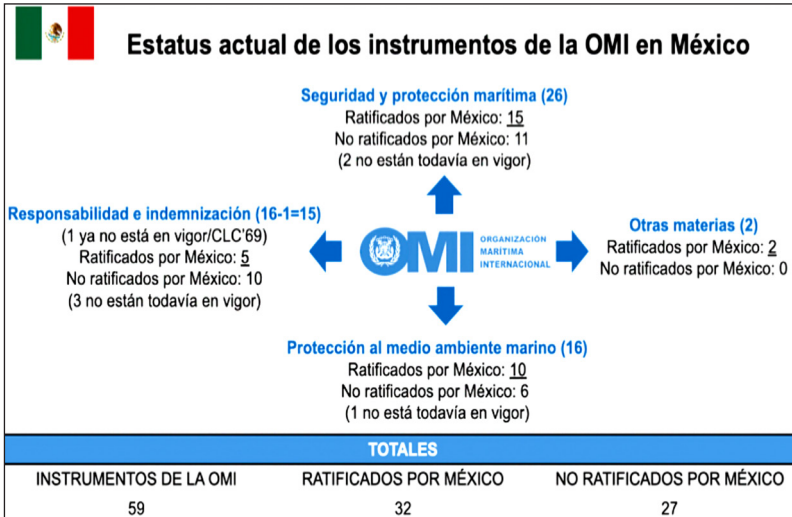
Estatus actual de los instrumentos de la OMI en México

Seguridad y protección marítima (26)
Ratificados por México: 15
No ratificados por México: 11
(2 no están todavía en vigor)

Responsabilidad e indemnización (16-1=15)
(1 ya no está en vigor/CLC'69)
Ratificados por México: 5
No ratificados por México: 10
(3 no están todavía en vigor)

OMI ORGANIZACIÓN MARÍTIMA INTERNACIONAL

Otras materias (2)
Ratificados por México: 2
No ratificados por México: 0

Protección al medio ambiente marino (16)
Ratificados por México: 10
No ratificados por México: 6
(1 no está todavía en vigor)

TOTALES

| INSTRUMENTOS DE LA OMI | RATIFICADOS POR MÉXICO | NO RATIFICADOS POR MÉXICO |
|---|---|---|
| 59 | 32 | 27 |